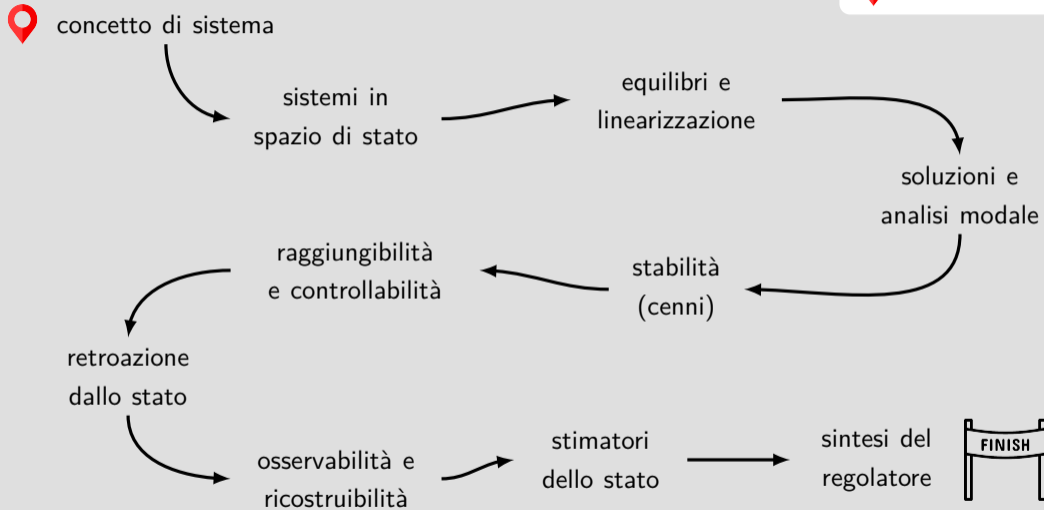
concetto di sistema

sistemi in spazio di stato

equilibri e linearizzazione

soluzioni e analisi modale

stabilità (cenni)

raggiungibilità e controllabilità

retroazione dallo stato

osservabilità e ricostruibilità

stimatori dello stato

sintesi del regolatore

FINISH